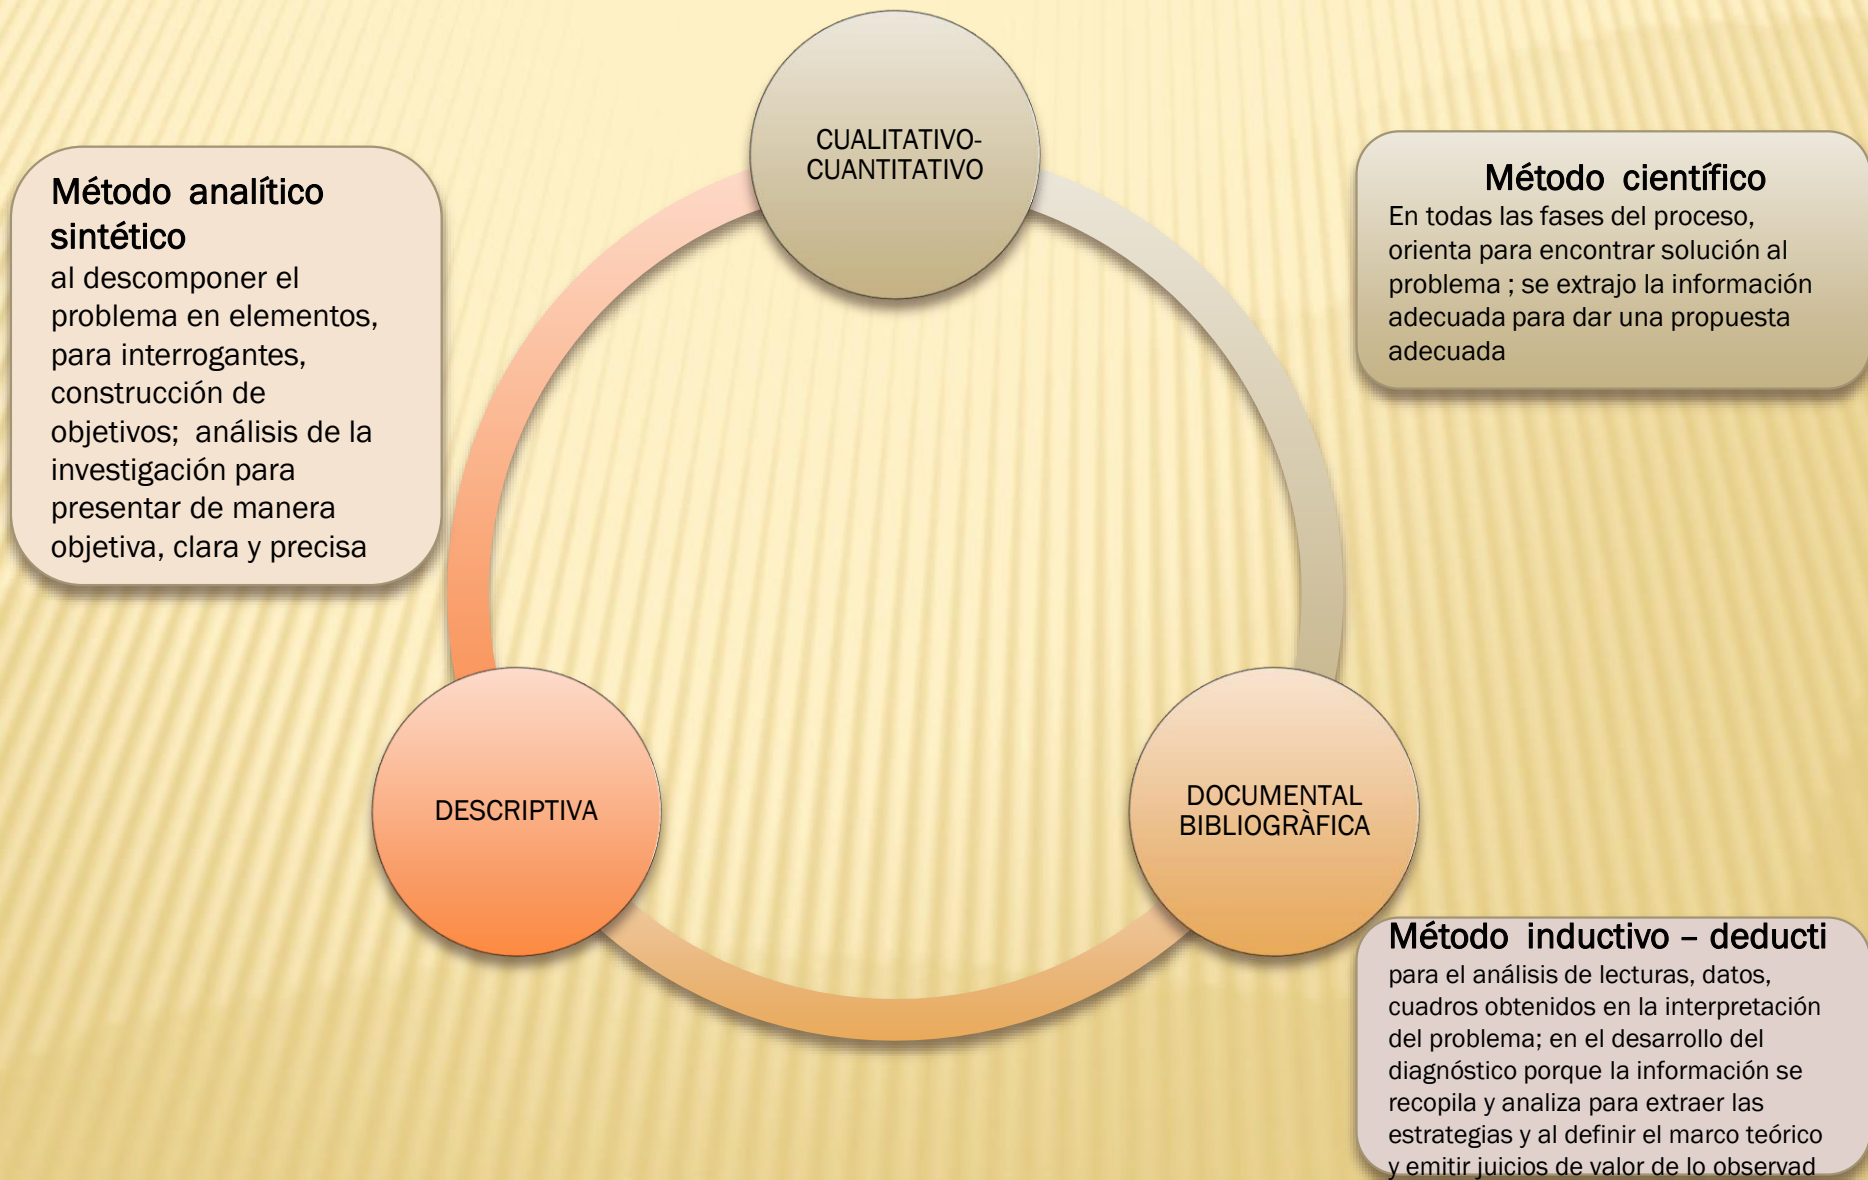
Método analítico sintético
al descomponer el problema en elementos, para interrogantes, construcción de objetivos; análisis de la investigación para presentar de manera objetiva, clara y precisa

CUALITATIVO-CUANTITATIVO

Método científico
En todas las fases del proceso, orienta para encontrar solución al problema ; se extrajo la información adecuada para dar una propuesta adecuada

DESCRIPTIVA

DOCUMENTAL BIBLIOGRÀFICA

Método inductivo – deducti
para el análisis de lecturas, datos, cuadros obtenidos en la interpretación del problema; en el desarrollo del diagnóstico porque la información se recopila y analiza para extraer las estrategias y al definir el marco teórico y emitir juicios de valor de lo observad